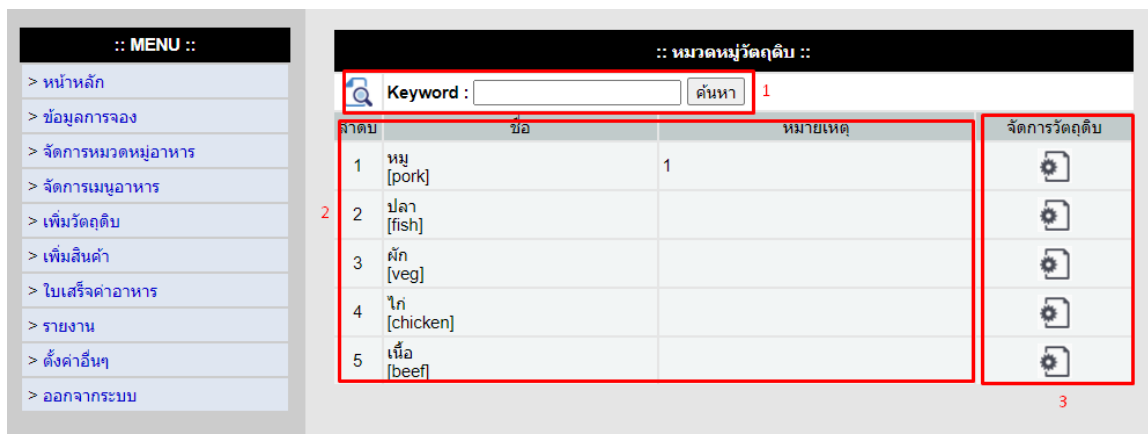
:: MENU ::

> หน้าหลัก
> ข้อมูลการจอง
> จัดการหมวดหมู่อาหาร
> จัดการเมนูอาหาร
> เพิ่มวัตถุดิบ
> เพิ่มสินค้า
> ใบเสร็จค่าอาหาร
> รายงาน
> ตั้งค่าอื่นๆ
> ออกจากระบบ

:: หมวดหมู่วัตถุดิบ ::

Keyword : ค้นหา 1

| ลำดับ | ชื่อ | หมายเหตุ | จัดการวัตถุดิบ |
|---|---|---|---|
| 1 | หมู [pork] | 1 | |
| 2 | ปลา [fish] | | |
| 3 | ผัก [veg] | | |
| 4 | ไก่ [chicken] | | |
| 5 | เนื้อ [beef] | | |

2

3